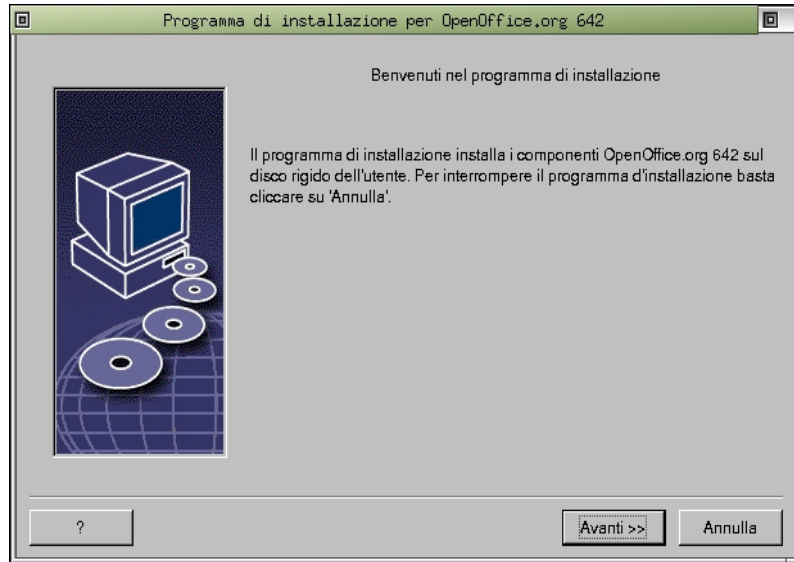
Programma di installazione per OpenOffice.org 642

Benvenuti nel programma di installazione

Il programma di installazione installa i componenti OpenOffice.org 642 sul disco rigido dell'utente. Per interrompere il programma d'installazione basta cliccare su 'Annulla'.

?

Avanti >>

Annulla